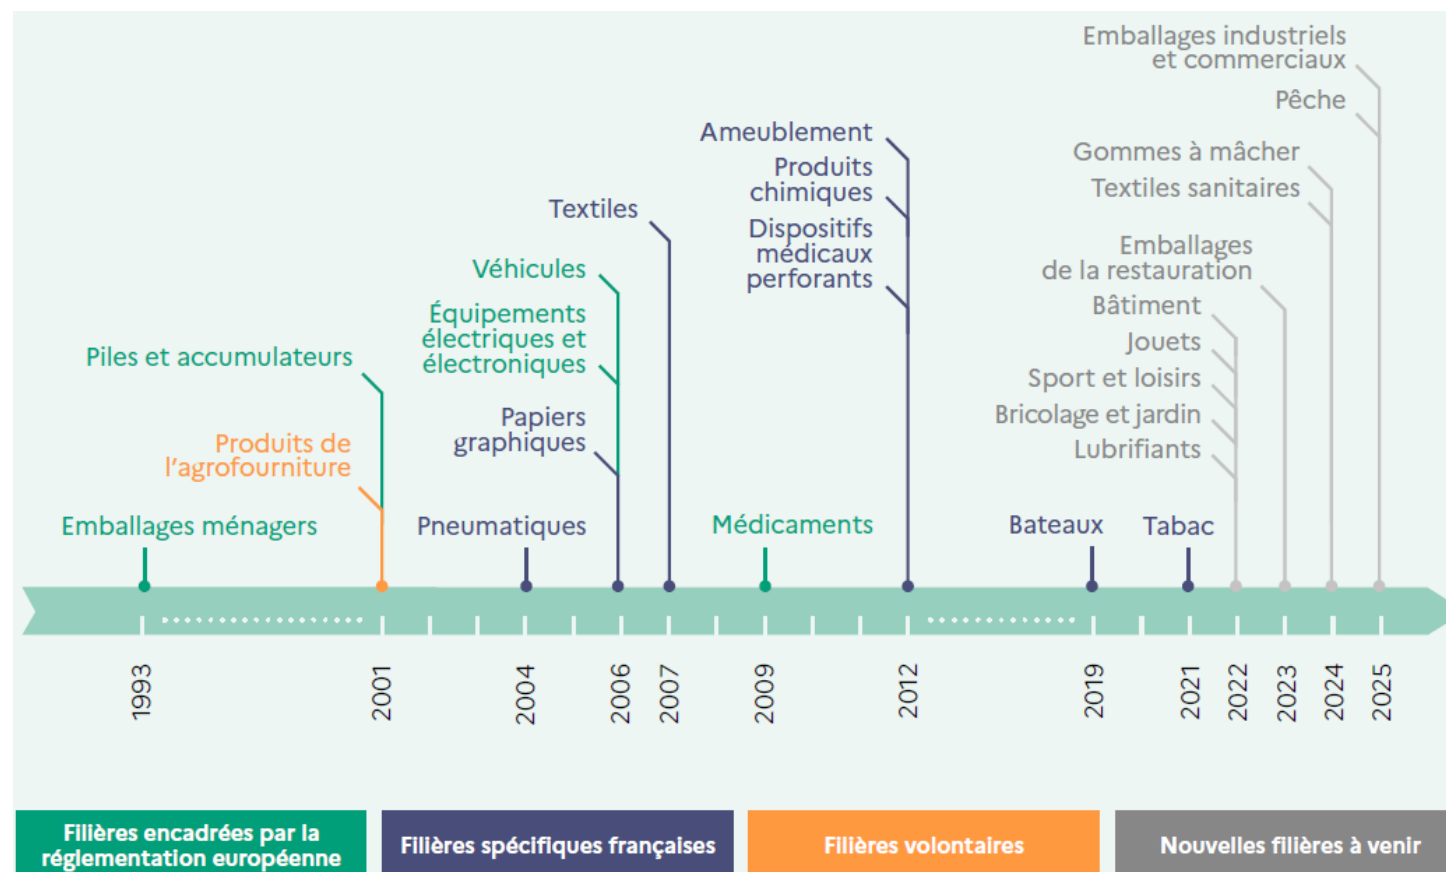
Emballages industriels et commerciaux

Pêche

Gommes à mâcher

Textiles sanitaires

Emballages de la restauration

Bâtiment

Jouets

Sport et loisirs

Bricolage et jardin

Lubrifiants

Ameublement

Produits chimiques

Dispositifs médicaux perforants

Textiles

Véhicules

Équipements électriques et électroniques

Papiers graphiques

Piles et accumulateurs

Produits de l'agrofourniture

Emballages ménagers

Pneumatiques

Médicaments

Bateaux

Tabac

1993

2001

2004

2006

2007

2009

2012

2019

2021

2022

2023

2024

2025

Filières encadrées par la réglementation européenne

Filières spécifiques françaises

Filières volontaires

Nouvelles filières à venir